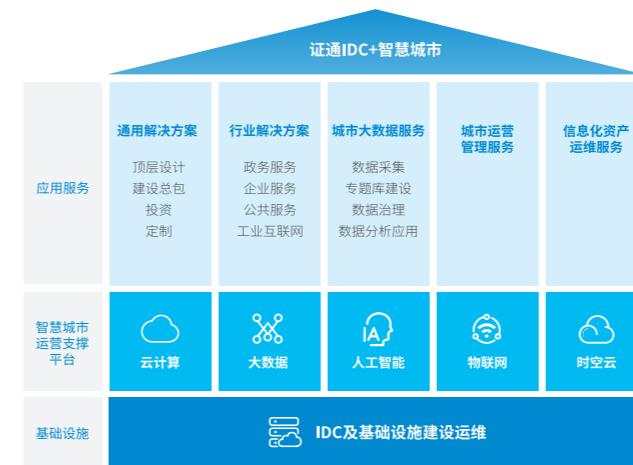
证通IDC+智慧城市

应用服务

通用解决方案
顶层设计
建设总包
投资
定制

行业解决方案
政务服务
企业服务
公共服务
工业互联网

城市大数据服务
数据采集
专题库建设
数据治理
数据分析应用

城市运营管理服务

信息化资产运维服务

智慧城市运营支撑平台

云计算

大数据

IA
人工智能

物联网

时空云

基础设施

IDC及基础设施建设运维